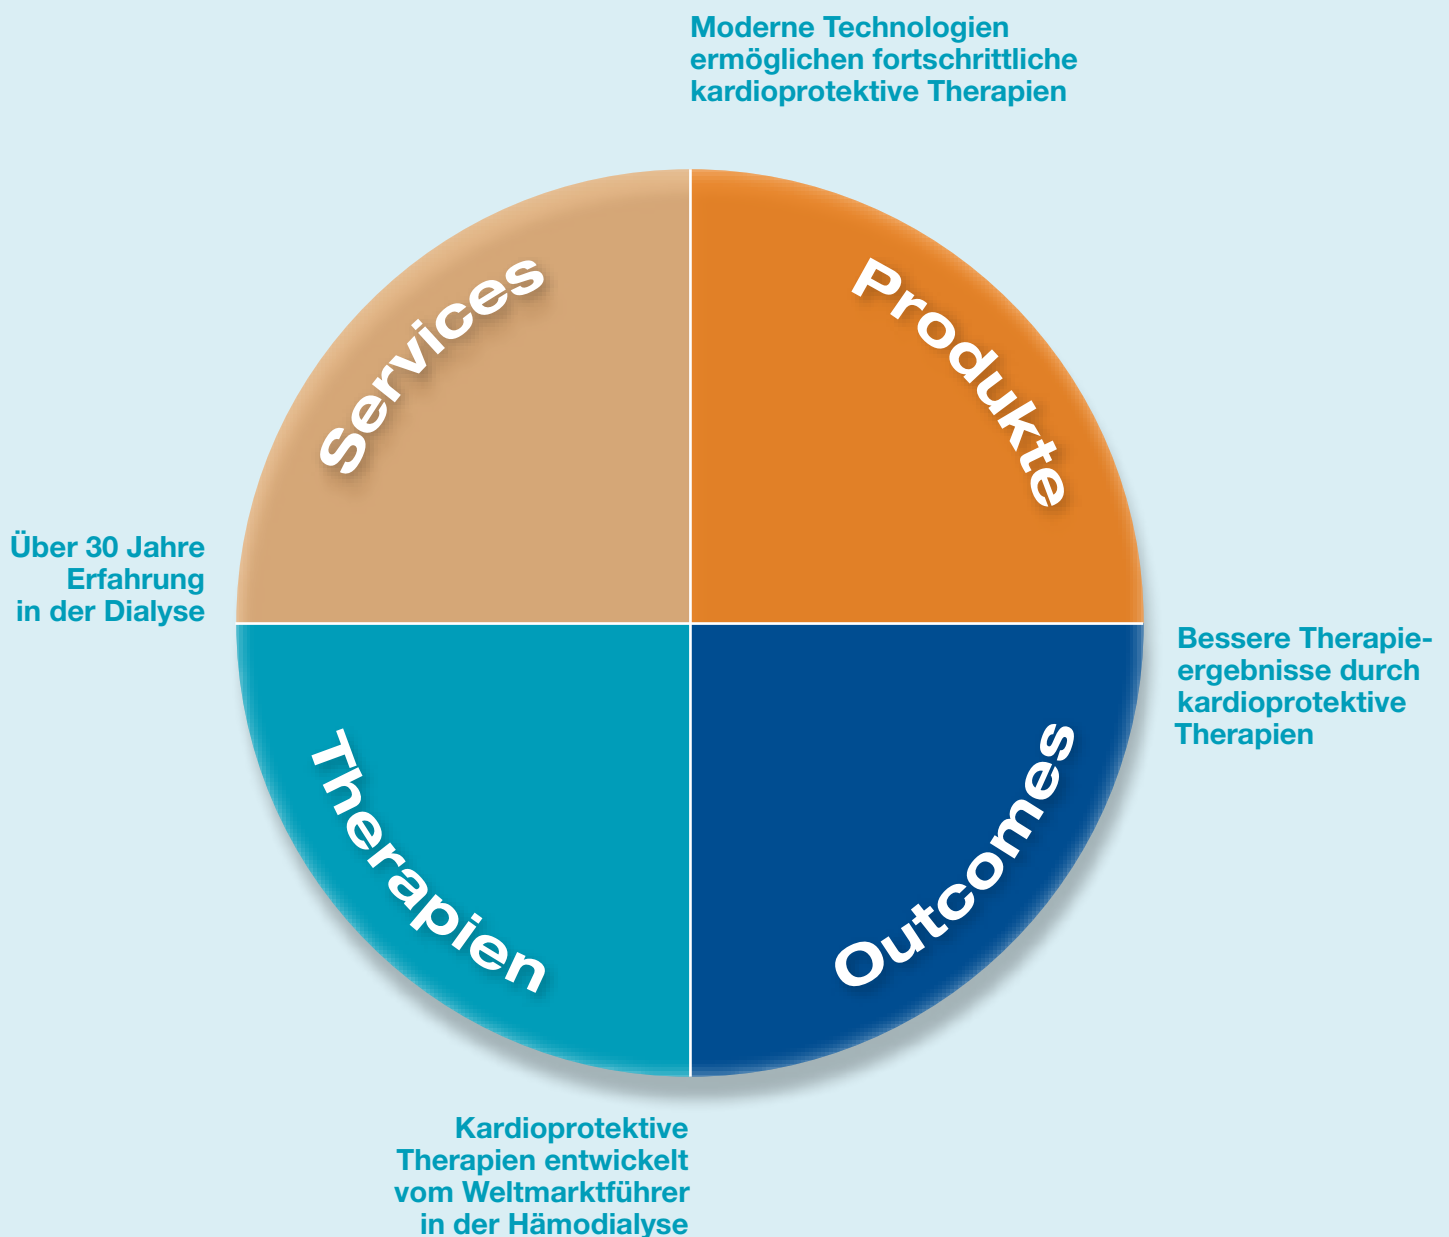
Moderne Technologien ermöglichen fortschrittliche kardioprotektive Therapien

Services

Produkte

Über 30 Jahre Erfahrung in der Dialyse

Bessere Therapieergebnisse durch kardioprotektive Therapien

Therapien

Outcomes

Kardioprotektive Therapien entwickelt vom Weltmarktführer in der Hämodialyse